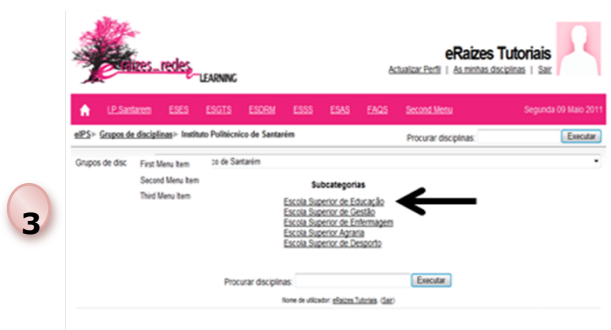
3

raizes redes LEARNING

eRaizes Tutoriais

Actualizar Perfil | As minhas disciplinas | Sair

IP Santarem ESES ESGTS ESDRM ESSS ESAS FAQS Second Menu

Segunda 09 Maio 2011

eIPS> Grupos de disciplinas> Instituto Politécnico de Santarém

Procurar disciplinas: Executar

Grupos de disc First Menu Item o de Santarém

Second Menu Item

Third Menu Item

Subcategorias

Escola Superior de Educação
Escola Superior de Gestão
Escola Superior de Enfermagem
Escola Superior Agrária
Escola Superior de Desporto

Procurar disciplinas: Executar

Nome de utilizador: eRaizes Tutoriais (Sair)